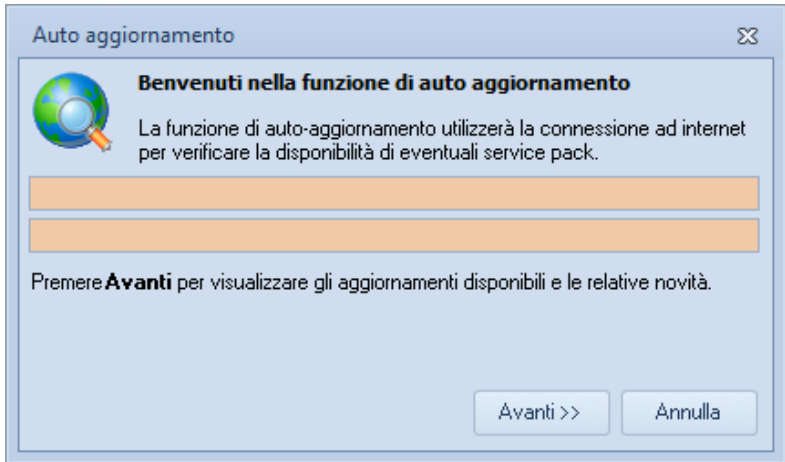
Auto aggiornamento

Benvenuti nella funzione di auto aggiornamento

La funzione di auto-aggiornamento utilizzerà la connessione ad internet per verificare la disponibilità di eventuali service pack.

Premere **Avanti** per visualizzare gli aggiornamenti disponibili e le relative novità.

Avanti >>

Annulla